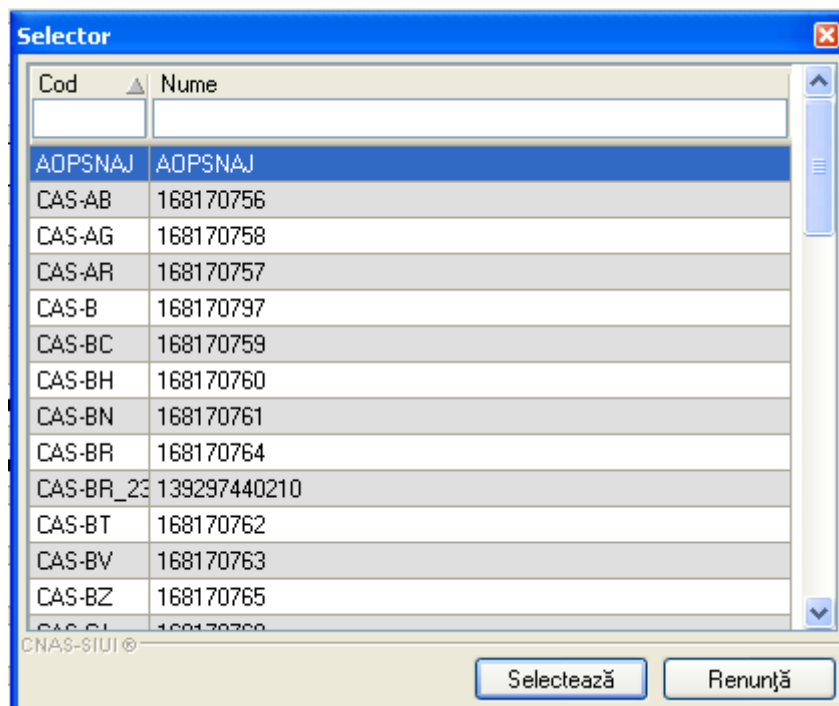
Selector

| Cod | Nume |
|---|---|
| AOPSNAJ | AOPSNAJ |
| CAS-AB | 168170756 |
| CAS-AG | 168170758 |
| CAS-AR | 168170757 |
| CAS-B | 168170797 |
| CAS-BC | 168170759 |
| CAS-BH | 168170760 |
| CAS-BN | 168170761 |
| CAS-BR | 168170764 |
| CAS-BR_23 | 139297440210 |
| CAS-BT | 168170762 |
| CAS-BV | 168170763 |
| CAS-BZ | 168170765 |
| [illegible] | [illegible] |

CNAS-SIUI ®

Selectează Renunţă